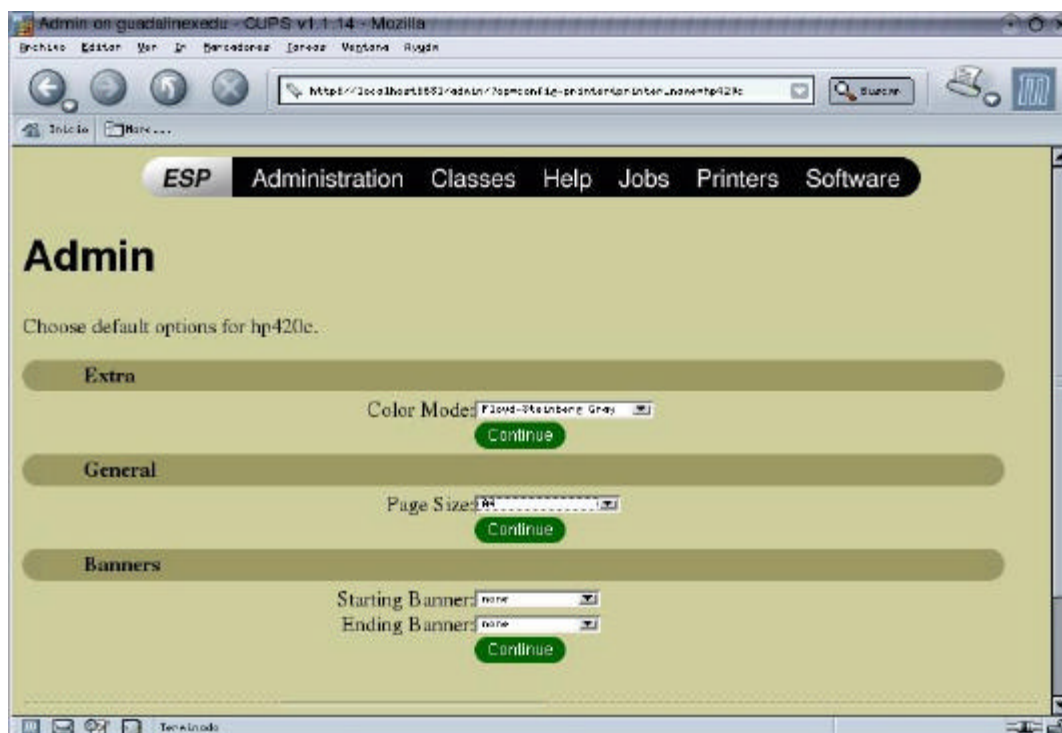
Admin on guadalinexedu - CUPS v1.1.14 - Mozilla

Archivo Editar Ver Ir Marcadores Correo Ventana Ayuda

https://localhost:631/admin/?op=config-printer&printer_name=hp420c

Buscar

Inicio More...

ESP Administration Classes Help Jobs Printers Software

Admin

Choose default options for hp420c.

Extra

Color Mode: Floyd-Steinberg Gray

Continue

General

Page Size: A4

Continue

Banners

Starting Banner: none

Ending Banner: none

Continue

Terminado